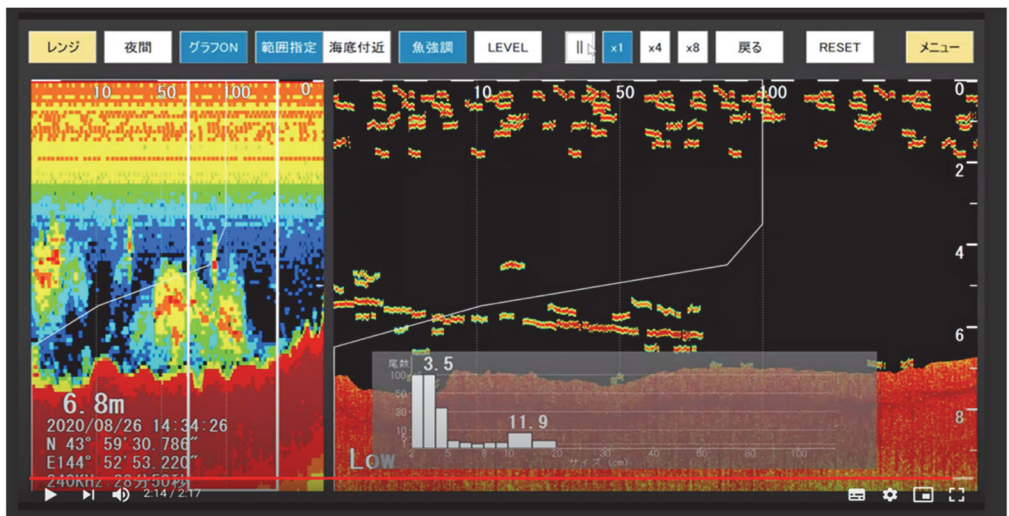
レンジ 夜間 グラフON 範囲指定 海底付近 魚強調 LEVEL || x1 x4 x8 戻る RESET メニュー

10 50 100 0

10 50 100 0

2

4

6

8

尾数

100

50

10

5

3.5

11.9

2 5 8 10 20 30 40 50 60 80 100

サイズ (cm)

Low

6.8m

2020/08/26 14:34:26

N 43° 59′30.786″

E144° 52′53.220″

240KHz 28分50秒

2:14 / 2:17